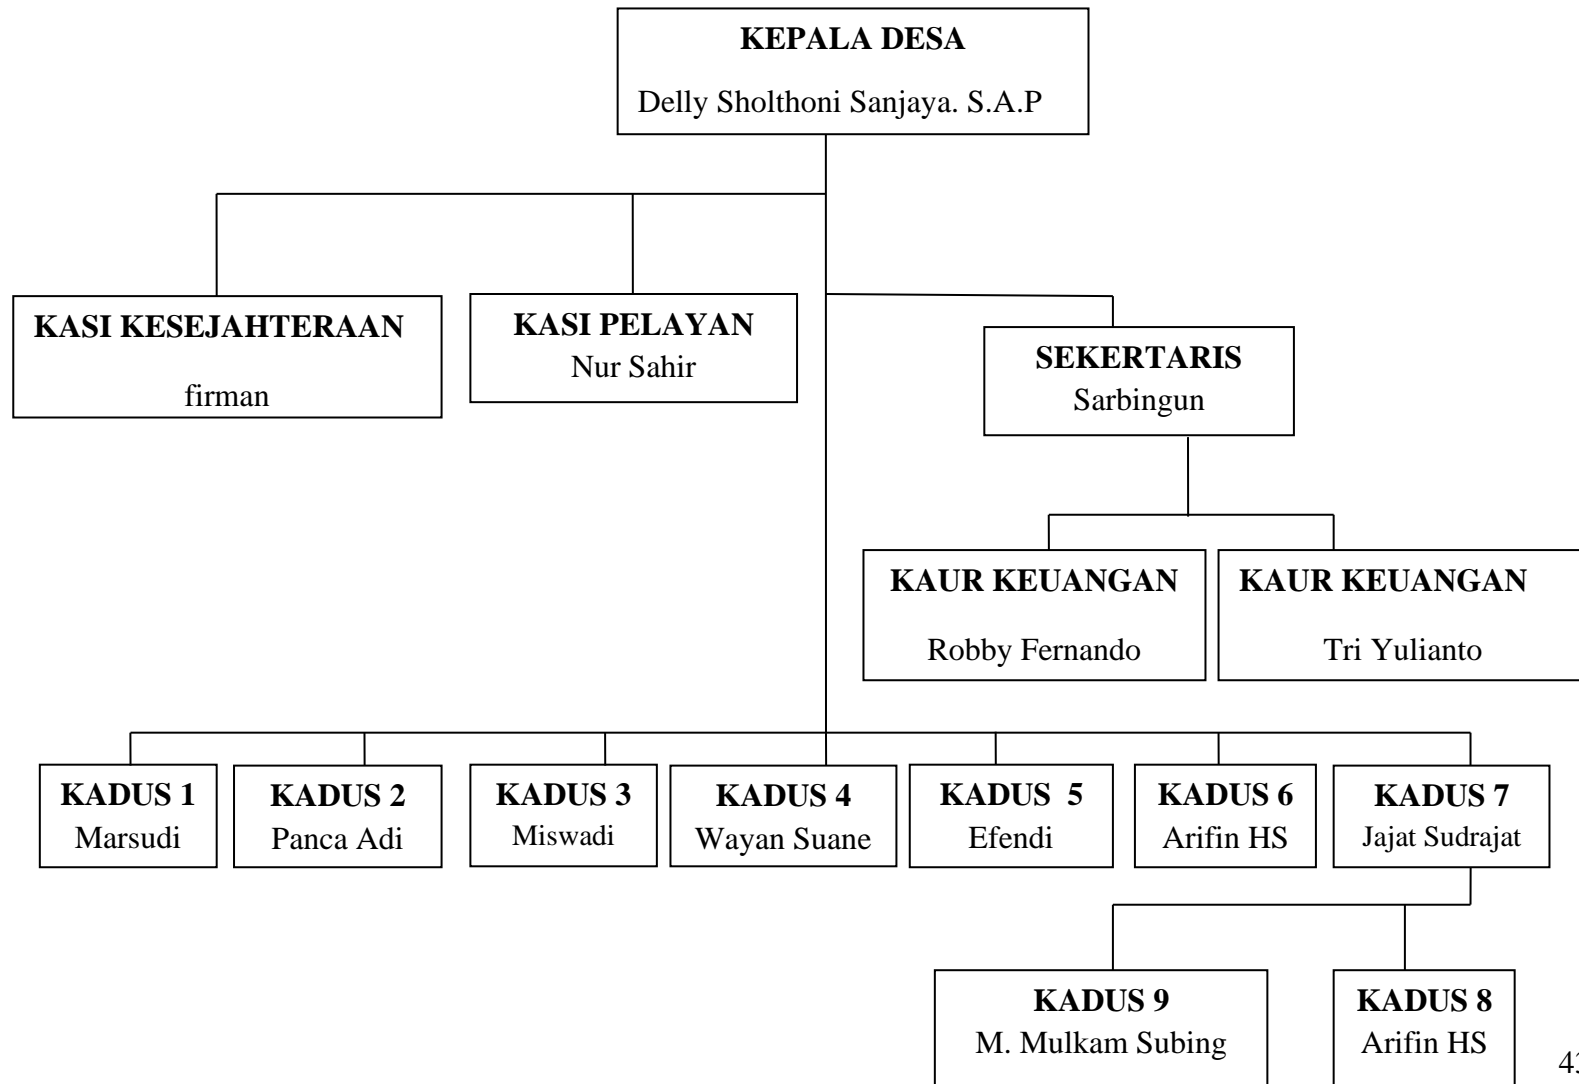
KEPALA DESA
Delly Sholthoni Sanjaya. S.A.P

KASI KESEJAHTERAAN
firman

KASI PELAYAN
Nur Sahir

SEKERTARIS
Sarbingun

KAUR KEUANGAN
Robby Fernando

KAUR KEUANGAN
Tri Yulianto

KADUS 1
Marsudi

KADUS 2
Panca Adi

KADUS 3
Miswadi

KADUS 4
Wayan Suane

KADUS 5
Efendi

KADUS 6
Arifin HS

KADUS 7
Jajat Sudrajat

KADUS 9
M. Mulkam Subing

KADUS 8
Arifin HS

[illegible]